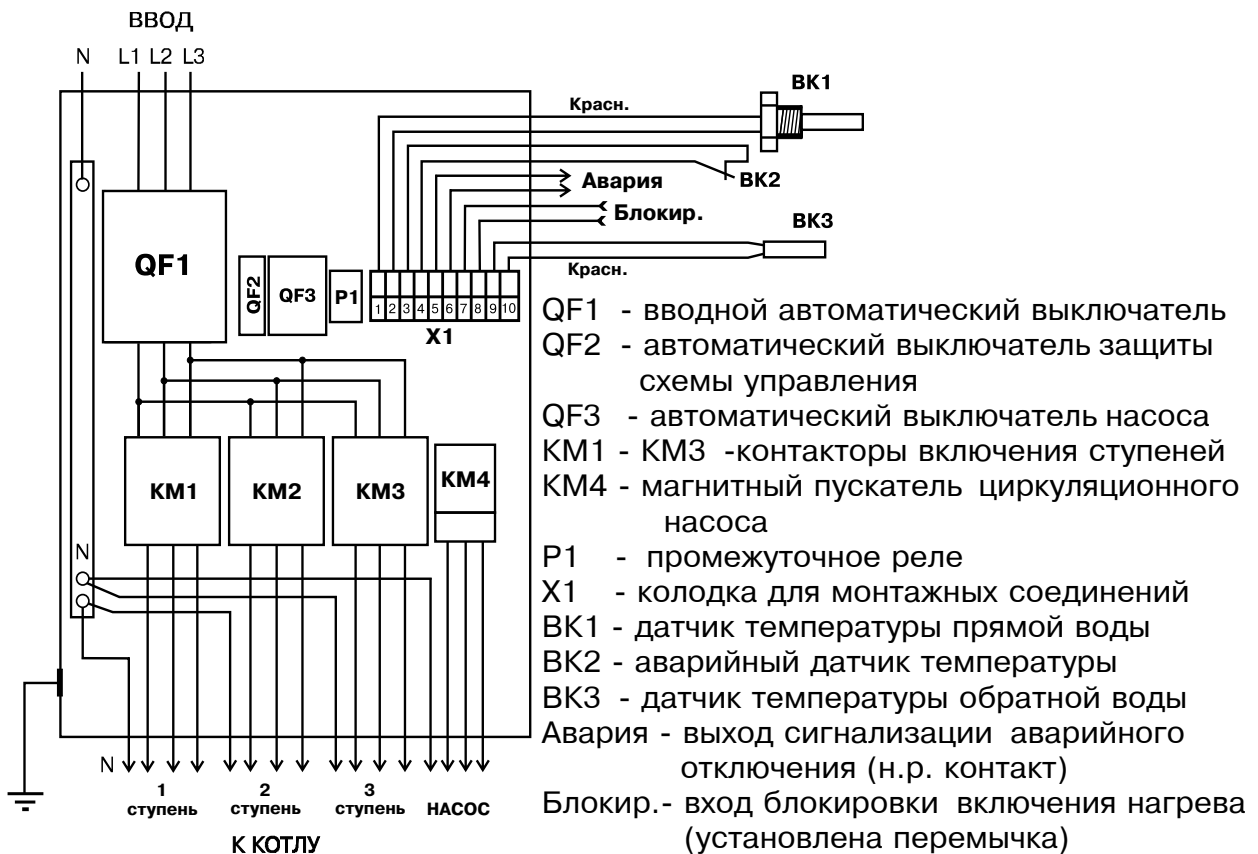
ВВОД
N L1 L2 L3

Красн.
ВК1
Авария
ВК2
Блокир.
ВК3
Красн.

QF1
QF2 QF3 P1
1 2 3 4 5 6 7 8 9 10
X1

KM1 KM2 KM3 KM4

N

N 1 ступень 2 ступень 3 ступень НАСОС
К КОТЛУ

QF1 - вводной автоматический выключатель
QF2 - автоматический выключатель защиты схемы управления
QF3 - автоматический выключатель насоса
KM1 - KM3 -контакторы включения ступеней
KM4 - магнитный пускатель циркуляционного насоса
P1 - промежуточное реле
X1 - колодка для монтажных соединений
ВК1 - датчик температуры прямой воды
ВК2 - аварийный датчик температуры
ВК3 - датчик температуры обратной воды
Авария - выход сигнализации аварийного отключения (н.р. контакт)
Блокир.- вход блокировки включения нагрева (установлена перемычка)